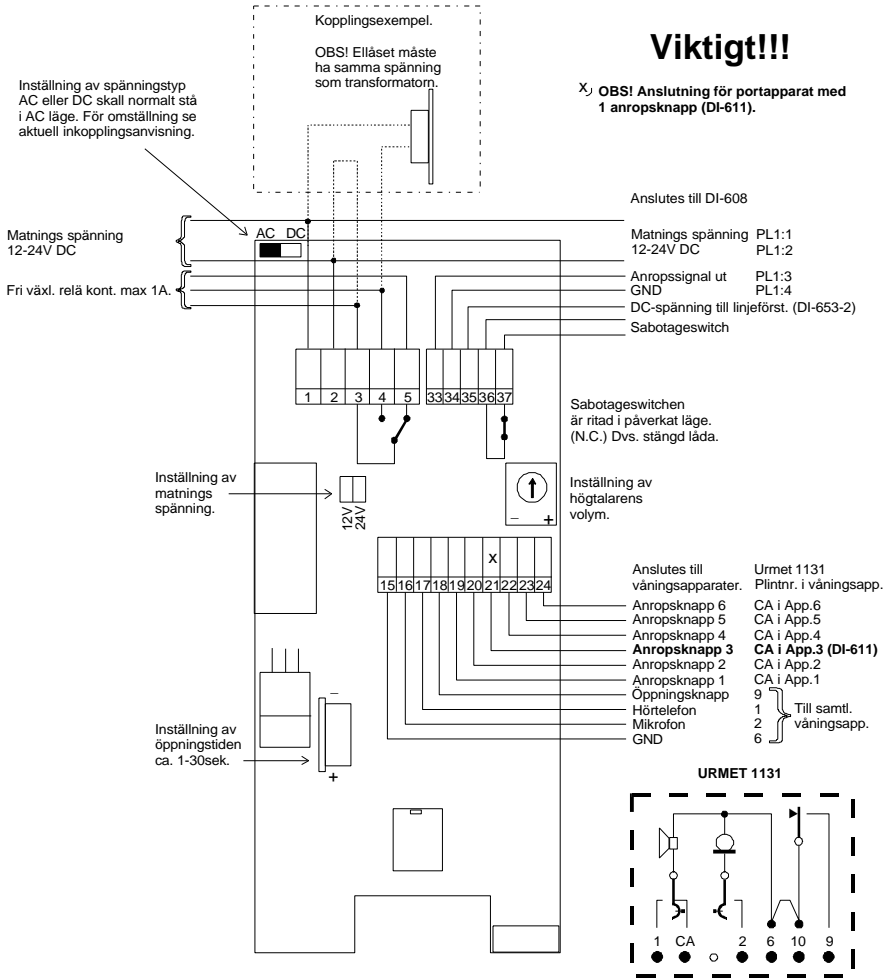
Kopplingsexempel.

OBS! Elläset måste ha samma spänning som transformatorn.

Viktigt!!!

x) OBS! Anslutning för portapparat med 1 anropsknapp (DI-611).

Inställning av spänningstyp AC eller DC skall normalt stå i AC läge. För omställning se aktuell inkopplingsanvisning.

Anslutes till DI-608

Matnings spänning 12-24V DC

AC DC

Matnings spänning PL1:1
12-24V DC PL1:2

Fri växl. relä kont. max 1A.

Anropssignal ut PL1:3
GND PL1:4
DC-spänning till linjeförst. (DI-653-2)
Sabotageswitch

1 2 3 4 5

33 34 35 36 37

Sabotageswitchen är ritad i påverkat läge. (N.C.) Dvs. stängd låda.

Inställning av matnings spänning.

12V 24V

Inställning av högtalarens volym.

– +

x

15 16 17 18 19 20 21 22 23 24

Anslutes till våningsapparater.

Urmet 1131
Plintnr. i våningsapp.

Anropsknapp 6 CA i App.6
Anropsknapp 5 CA i App.5
Anropsknapp 4 CA i App.4
Anropsknapp 3 CA i App.3 (DI-611)
Anropsknapp 2 CA i App.2
Anropsknapp 1 CA i App.1
Öppningsknapp 9
Hörtelefon 1
Mikrofon 2
GND 6

Till samtl. våningsapp.

Inställning av öppningstiden ca. 1-30sek.

–
+

URMET 1131

1 CA 2 6 10 9